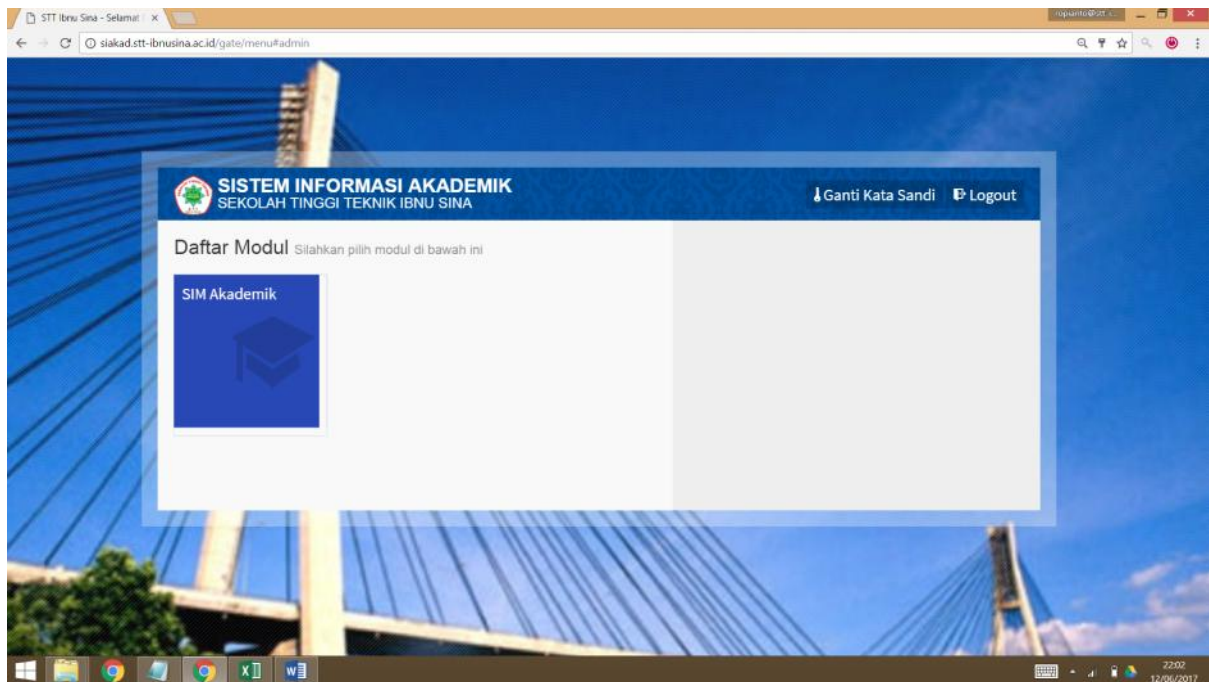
STT Ibnu Sina - Selamat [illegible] ×

siakad.stt-ibnusina.ac.id/gate/menu#admin

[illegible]

SISTEM INFORMASI AKADEMIK
SEKOLAH TINGGI TEKNIK IBNU SINA

Ganti Kata Sandi Logout

Daftar Modul Silahkan pilih modul di bawah ini

SIM Akademik

22:02
12/06/2017